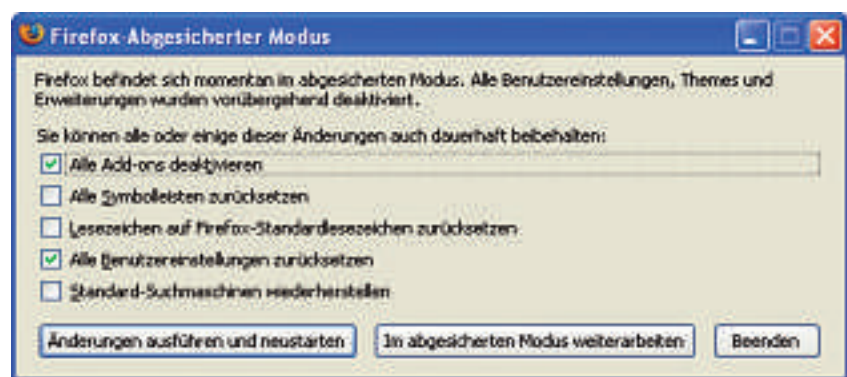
Firefox-Abgesicherter Modus

Firefox befindet sich momentan im abgesicherten Modus. Alle Benutzereinstellungen, Themes und Erweiterungen wurden vorübergehend deaktiviert.

Sie können alle oder einige dieser Änderungen auch dauerhaft beibehalten:

Alle Add-ons deaktivieren

Alle Symbolleisten zurücksetzen

Lesezeichen auf Firefox-Standardlesezeichen zurücksetzen

Alle Benutzereinstellungen zurücksetzen

Standard-Suchmaschinen wiederherstellen

Änderungen ausführen und neustarten

Im abgesicherten Modus weiterarbeiten

Beenden